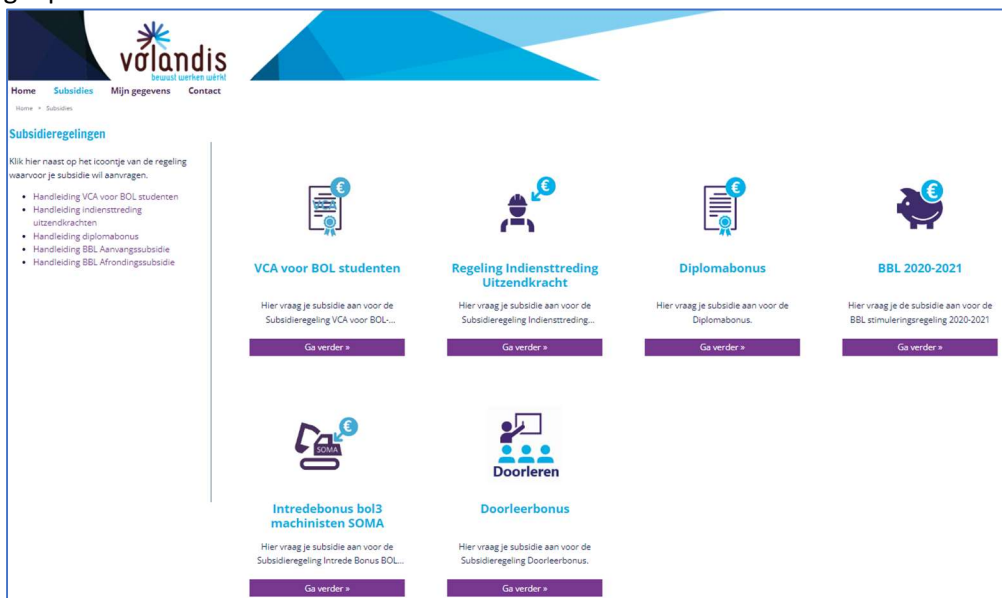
volandis
bewust werken werkt

Home Subsidies Mijn gegevens Contact

Home » Subsidies

Subsidieregelingen

Klik hier naast op het icoontje van de regeling waarvoor je subsidie wil aanvragen.

- Handleiding VCA voor BOL studenten
- Handleiding indiensttreding uitzendkrachten
- Handleiding diplomabonus
- Handleiding BBL Aanvangssubsidie
- Handleiding BBL Afrondingssubsidie

VCA voor BOL studenten

Hier vraag je subsidie aan voor de Subsidieregeling VCA voor BOL-...

Ga verder »

Regeling Indiensttreding Uitzendkracht

Hier vraag je subsidie aan voor de Subsidieregeling Indiensttreding...

Ga verder »

Diplomabonus

Hier vraag je subsidie aan voor de Diplomabonus.

Ga verder »

BBL 2020-2021

Hier vraag je de subsidie aan voor de BBL stimuleringsregeling 2020-2021

Ga verder »

SOMA

Intredebonus bol3 machinisten SOMA

Hier vraag je subsidie aan voor de Subsidieregeling Intrede Bonus BOL...

Ga verder »

Doorleren

Doorleerbonus

Hier vraag je subsidie aan voor de Subsidieregeling Doorleerbonus.

Ga verder »